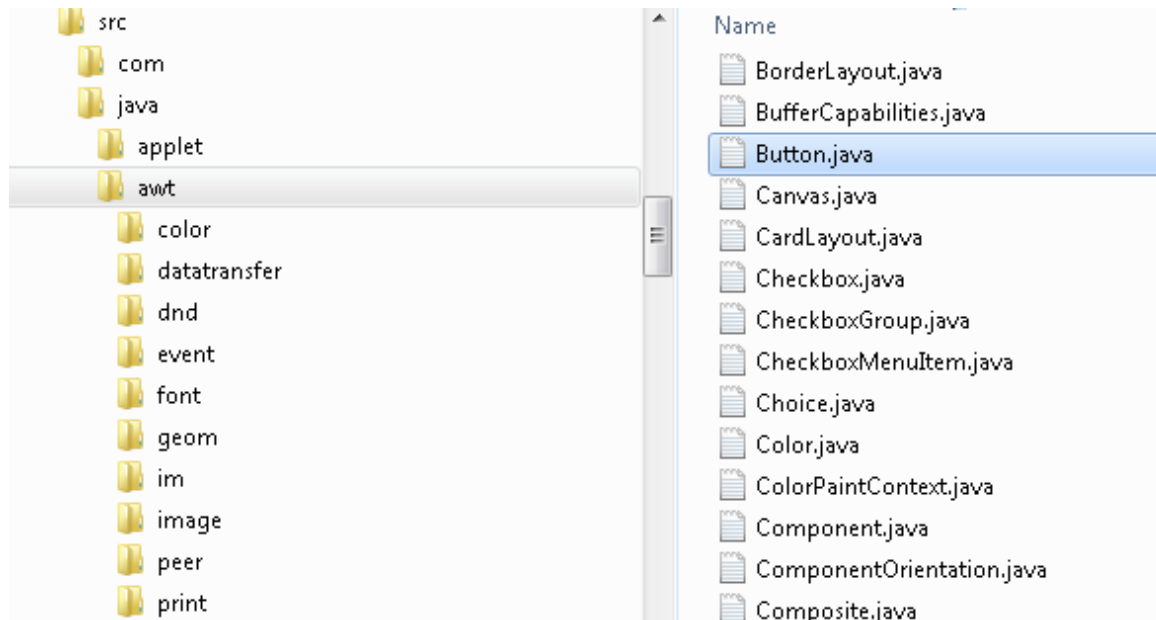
src
com
java
applet
awt
color
datatransfer
dnd
event
font
geom
im
image
peer
print

Name
BorderLayout.java
BufferCapabilities.java
Button.java
Canvas.java
CardLayout.java
Checkbox.java
CheckboxGroup.java
CheckboxMenuItem.java
Choice.java
Color.java
ColorPaintContext.java
Component.java
ComponentOrientation.java
Composite.java